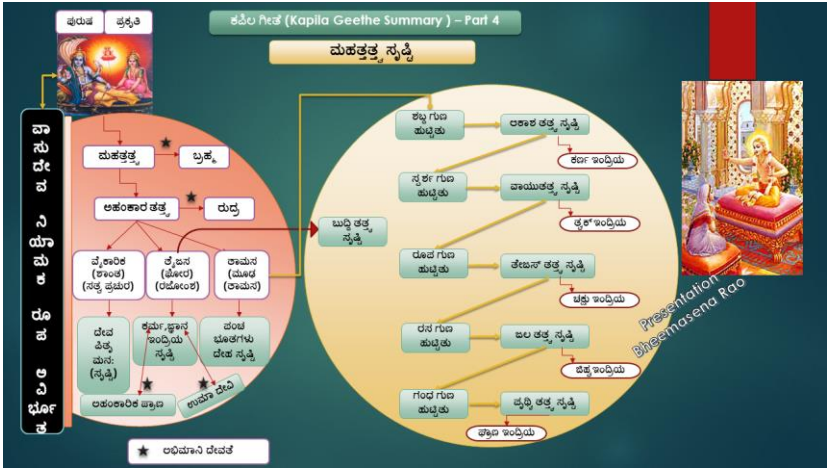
ಪುರುಷ ಪ್ರಕೃತಿ

ಕಪಿಲ ಗೀತೆ (Kapila Geethe Summary) – Part 4

ಮಹತ್ತತ್ತ್ವ ಸೃಷ್ಟಿ

ವಾ ಸು ದೇ ವ ನಿ ಯಾ ಮ ಕ ರೂ ಪ ಅ ವಿ ರ್ಭೂ ತ

ಮಹತ್ತತ್ತ್ವ

ಬ್ರಹ್ಮ

ಅಹಂಕಾರ ತತ್ತ್ವ

ರುದ್ರ

ವೈಕಾರಿಕ (ಶಾಂತ) (ಸತ್ವ ಪ್ರಚುರ)

ತೈಜಸ (ಘೋರ) (ರಜೋಂಶ)

ತಾಮಸ (ಮೂಢ) (ತಾಮಸ)

ದೇವ ಪಿತೃ ಮನ: (ಸೃಷ್ಟಿ)

ಕರ್ಮ, ಜ್ಞಾನ ಇಂದ್ರಿಯ ಸೃಷ್ಟಿ

ಪಂಚ ಭೂತಗಳು ದೇಹ ಸೃಷ್ಟಿ

ಉಮಾ ದೇವಿ

ಅಹಂಕಾರಿಕ ಪ್ರಾಣ

ಅಭಿಮಾನಿ ದೇವತೆ

ಬುದ್ಧಿ ತತ್ತ್ವ ಸೃಷ್ಟಿ

ಶಬ್ದ ಗುಣ ಹುಟ್ಟಿತು

ಆಕಾಶ ತತ್ತ್ವ ಸೃಷ್ಟಿ

ಕರ್ಣ ಇಂದ್ರಿಯ

ಸ್ಪರ್ಶ ಗುಣ ಹುಟ್ಟಿತು

ವಾಯುತತ್ತ್ವ ಸೃಷ್ಟಿ

ತ್ವಕ್ ಇಂದ್ರಿಯ

ರೂಪ ಗುಣ ಹುಟ್ಟಿತು

ತೇಜಸ್ ತತ್ತ್ವ ಸೃಷ್ಟಿ

ಚಕ್ಷು ಇಂದ್ರಿಯ

ರಸ ಗುಣ ಹುಟ್ಟಿತು

ಜಲ ತತ್ತ್ವ ಸೃಷ್ಟಿ

ಜಿಹ್ವ ಇಂದ್ರಿಯ

ಗಂಧ ಗುಣ ಹುಟ್ಟಿತು

ಪೃಥ್ವಿ ತತ್ತ್ವ ಸೃಷ್ಟಿ

ಘ್ರಾಣ ಇಂದ್ರಿಯ

Presentation Bheemasena Rao